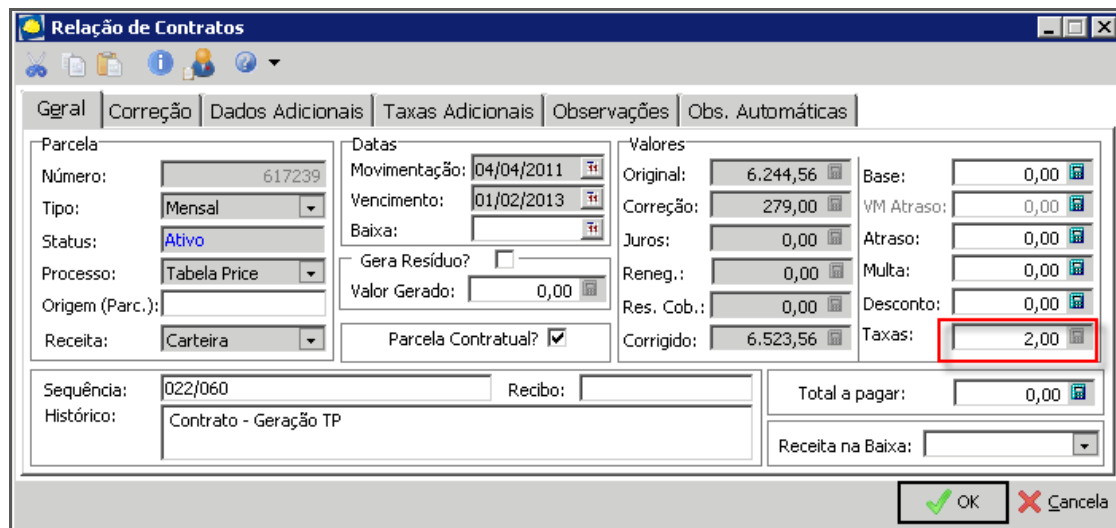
Relação de Contratos

Geral | Correção | Dados Adicionais | Taxas Adicionais | Observações | Obs. Automáticas

Parcela
Número: 617239
Tipo: Mensal
Status: Ativo
Processo: Tabela Price
Origem (Parc.):
Receita: Carteira

Datas
Movimentação: 04/04/2011
Vencimento: 01/02/2013
Baixa:
Gera Resíduo?
Valor Gerado: 0,00
Parcela Contratual? ☑

Valores
Original: 6.244,56
Correção: 279,00
Juros: 0,00
Reneg.: 0,00
Res. Cob.: 0,00
Corrigido: 6.523,56
Base: 0,00
VM Atraso: 0,00
Atraso: 0,00
Multa: 0,00
Desconto: 0,00
Taxas: 2,00

Sequência: 022/060
Recibo:
Histórico: Contrato - Geração TP

Total a pagar: 0,00
Receita na Baixa:

OK
Cancela